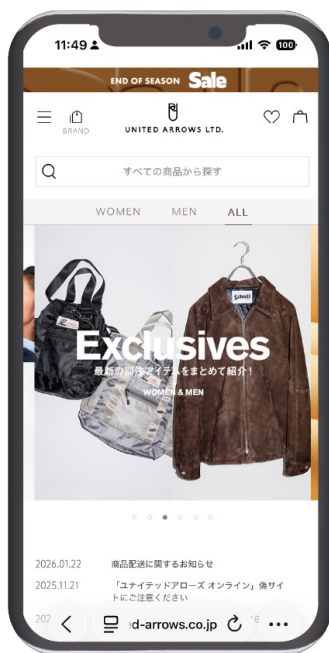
11:49
100

END OF SEASON Sale

BRAND

UNITED ARROWS LTD.

すべての商品から探す

WOMEN MEN ALL

Schott

Exclusives
最新の別注アイテムをまとめて紹介！
WOMEN & MEN

2026.01.22 商品配送に関するお知らせ

2025.11.21 「ユナイテッドアローズ オンライン」偽サイトにご注意ください

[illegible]

d-arrows.co.jp